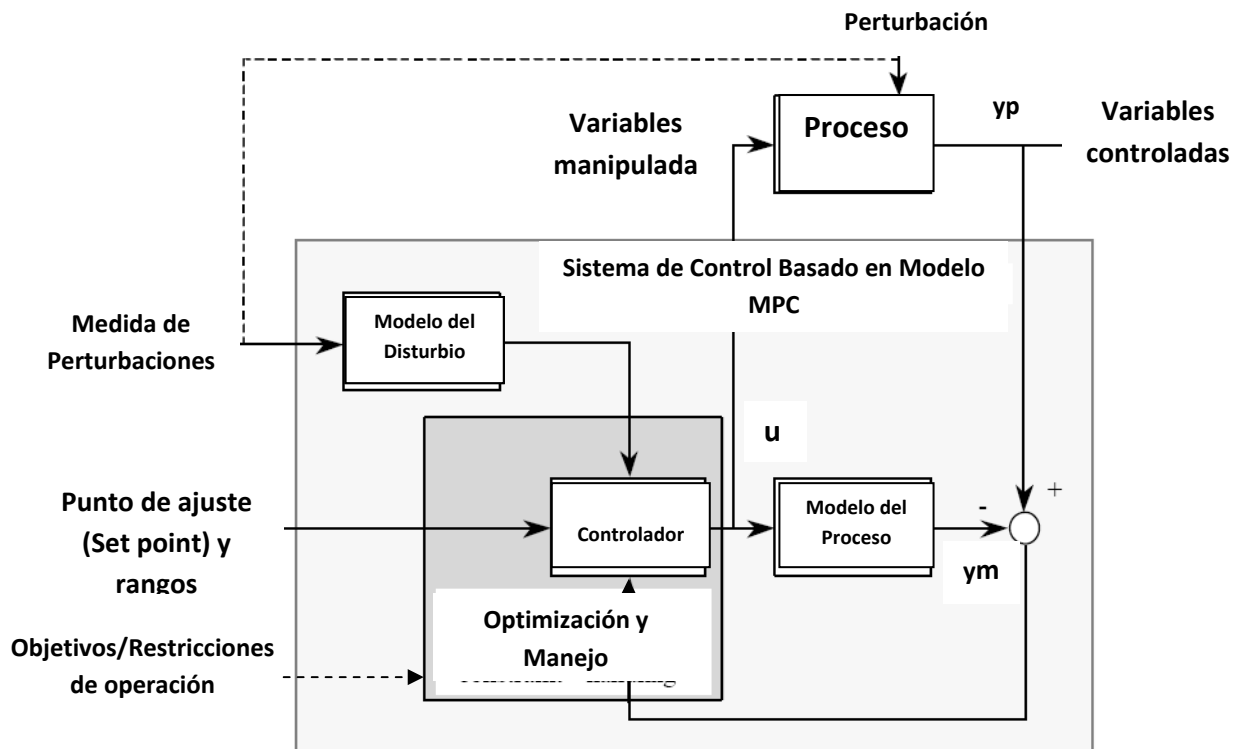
Perturbación

Variables manipulada

Proceso

yp

Variables controladas

Sistema de Control Basado en Modelo MPC

Medida de Perturbaciones

Modelo del Disturbio

u

Punto de ajuste (Set point) y rangos

Controlador

Modelo del Proceso

-

+

ym

Optimización y Manejo

Objetivos/Restricciones de operación